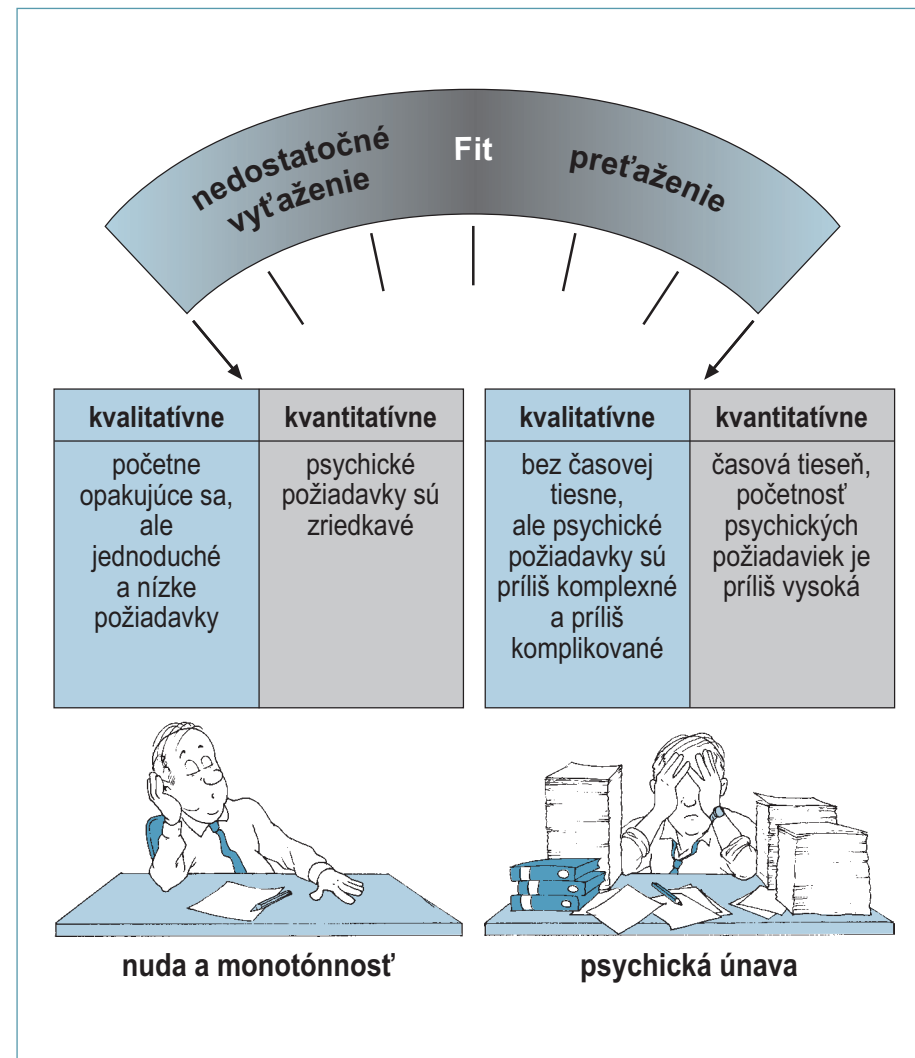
nedostatočné vyťaženie

Fit

preťaženie

| kvalitatívne | kvantitatívne |
|---|---|
| početne opakujúce sa, ale jednoduché a nízke požiadavky | psychické požiadavky sú zriedkavé |

| kvalitatívne | kvantitatívne |
|---|---|
| bez časovej tiesne, ale psychické požiadavky sú príliš komplexné a príliš komplikované | časová tieseň, početnosť psychických požiadaviek je príliš vysoká |

nuda a monotónnosť

psychická únava